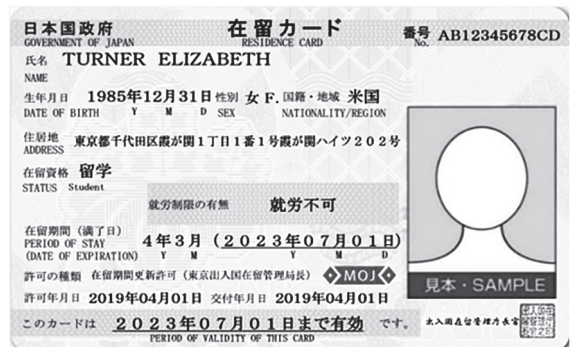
日本国政府
GOVERNMENT OF JAPAN

在留カード
RESIDENCE CARD

番号 No. AB12345678CD

氏名 NAME TURNER ELIZABETH

生年月日 DATE OF BIRTH 1985年12月31日 Y M D

性別 SEX 女 F.

国籍・地域 NATIONALITY/REGION 米国

住居地 ADDRESS 東京都千代田区霞が関1丁目1番1号霞が関ハイツ202号

在留資格 STATUS 留学 Student

就労制限の有無 就労不可

在留期間(満了日) PERIOD OF STAY (DATE OF EXPIRATION) 4年3月 (2023年07月01日) Y M Y M D

許可の種類 在留期間更新許可 (東京出入国在留管理局長)

MOJ

許可年月日 2019年04月01日 交付年月日 2019年04月01日

見本・SAMPLE

このカードは 2023年07月01日まで有効 です。
PERIOD OF VALIDITY OF THIS CARD

出入国在留管理庁長官

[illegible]